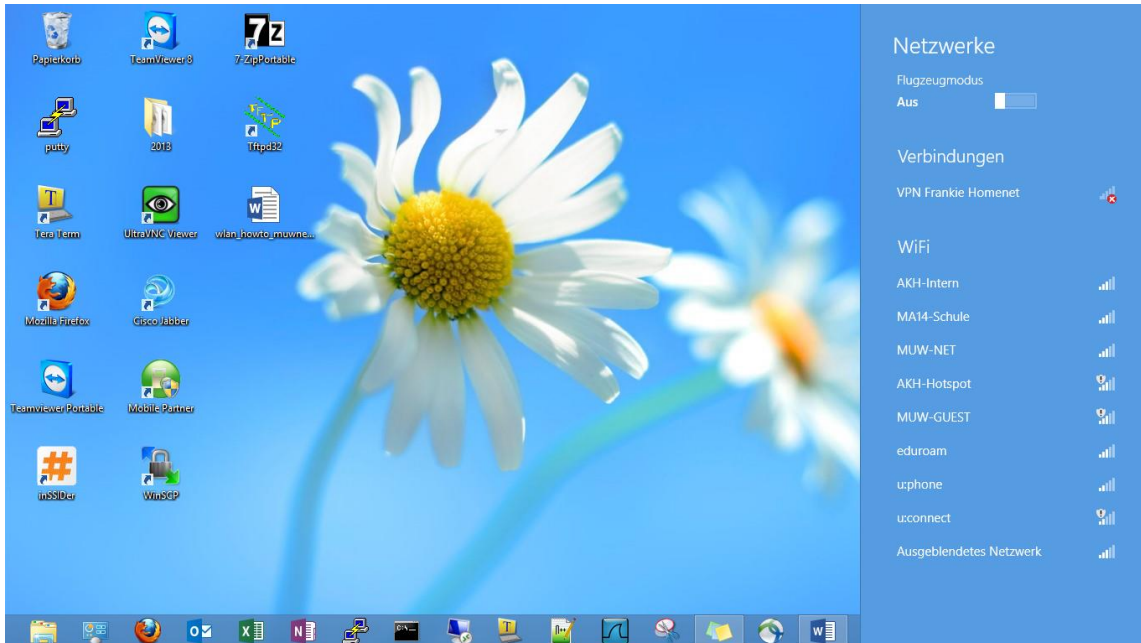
Papierkorb
TeamViewer 8
7-ZipPortable
putty
2013
Tftpd32
Tera Term
UltraVNC Viewer
wlan_howto_muwne...
Mozilla Firefox
Cisco Jabber
Teamviewer Portable
Mobile Partner
inSSIDer
WinSCP

Netzwerke
Flugzeugmodus
Aus

Verbindungen
VPN Frankie Homenet

WiFi
AKH-Intern
MA14-Schule
MUW-NET
AKH-Hotspot
MUW-GUEST
eduroam
u:phone
u:connect
Ausgeblendetes Netzwerk